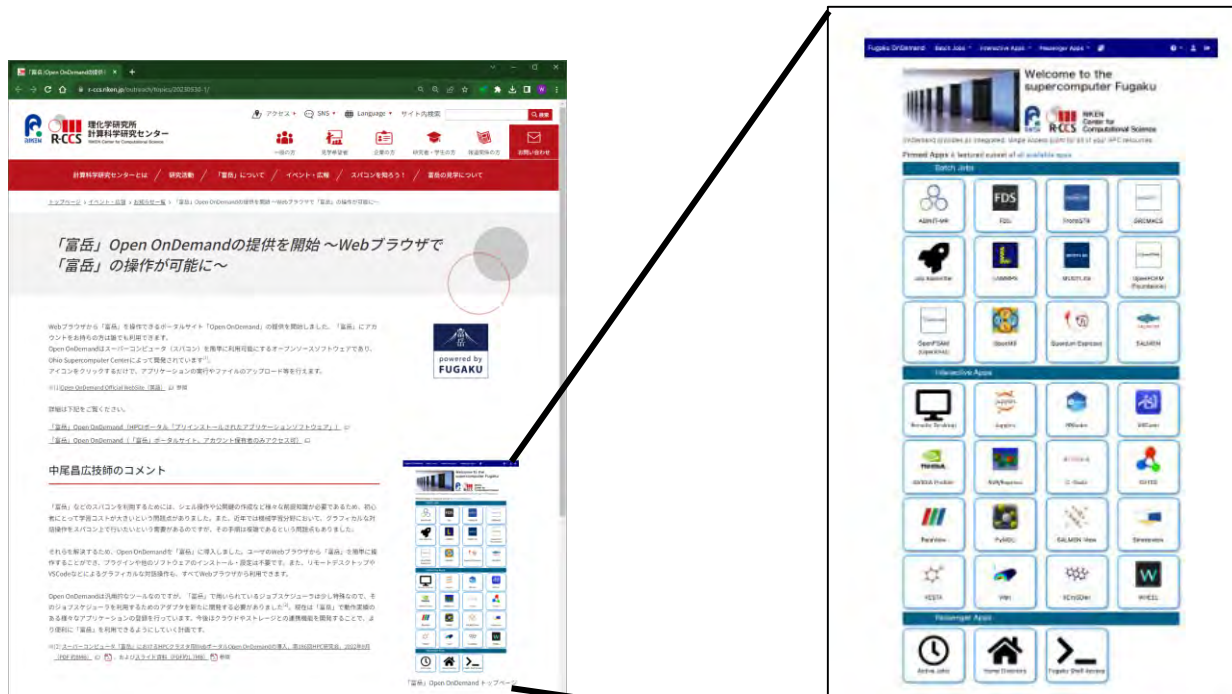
「富岳」Open OnDemandの提供を開始 ×

r-ccs.riken.jp/outreach/topics/20230530-1/

理化学研究所
計算科学研究センター
RIKEN Center for Computational Science

アクセス　SNS　Language　サイト内検索

一般の方　大学学部生　企業の方　研究者・学生の方　報道関係の方　お問い合わせ

計算科学研究センターとは　研究活動　「富岳」について　イベント・広報　スパコンを知ろう！　富岳の見学について

トップページ > イベント・広報 > お知らせ一覧 > 「富岳」Open OnDemandの提供を開始 ～Webブラウザで「富岳」の操作が可能に～

「富岳」Open OnDemandの提供を開始 ～Webブラウザで「富岳」の操作が可能に～

Webブラウザから「富岳」を操作できるポータルサイト「Open OnDemand」の提供を開始しました。「富岳」にアカウントをお持ちの方は誰でも利用できます。
Open OnDemandはスーパーコンピュータ（スパコン）を簡単に利用可能にするオープンソースソフトウェアであり、Ohio Supercomputer Centerによって開発されています。
アイコンをクリックするだけで、アプリケーションの実行やファイルのアップロード等を行えます。

※1) Open OnDemand Official WebSite（英語）

powered by FUGAKU

詳細は下記をご覧ください。

「富岳」Open OnDemand（HPCIポータル「プリインストールされたアプリケーションソフトウェア」）
「富岳」Open OnDemand（「富岳」ポータルサイト。アカウント保有者のみアクセス可）

中尾昌広技師のコメント

「富岳」などのスパコンを利用するためには、シェル操作や公開鍵の作成など様々な前提知識が必要であるため、初心者にとって学習コストが大きいという問題点があります。また、近年では機械学習分野において、グラフィカルな対話操作をスパコン上で行いたいという需要があるのですが、その手順は複雑であるという問題点もありました。

それらを解決するため、Open OnDemandを「富岳」に導入しました。ユーザのWebブラウザから「富岳」を簡単に操作することができ、プラグインや他のソフトウェアのインストール・設定は不要です。また、リモートデスクトップやVSCodeなどによるグラフィカルな対話操作も、すべてWebブラウザから利用できます。

Open OnDemandは汎用的なツールなのですが、「富岳」で用いられているジョブスケジューラは少し特殊なので、そのジョブスケジューラを利用するためのアダプタを新たに開発する必要がありました。現在は「富岳」で動作実績のある様々なアプリケーションの登録を行っています。今後はクラウドやストレージとの連携機能を開発することで、より便利に「富岳」を利用できるようにしていく計画です。

「富岳」Open OnDemand トップページ

Fugaku OnDemand　Batch Jobs　Interactive Apps　Passenger Apps

Welcome to the supercomputer Fugaku

RIKEN Center for Computational Science

OnDemand provides an integrated, single access point for all of your HPC resources.

Pinned Apps A featured subset of all available apps

Batch Jobs

ABINIT-MP　FDS　FrontISTR　GROMACS
Job Submitter　LAMMPS　MODYLAS　OpenFOAM (Foundation)
OpenFOAM (OpenCFD)　OpenMX　Quantum Espresso　SALMON

Interactive Apps

Remote Desktop　Jupyter　RStudio　VSCode
NVIDIA Profiler　RIKEN Hyperion　C-Studio　OVITO
ParaView　PyMOL　SALMON View　Streamline
VESTA　VisIt　XCrySDen　WHEEL

Passenger Apps

Active Jobs　Home Directory　Fugaku Shell Access